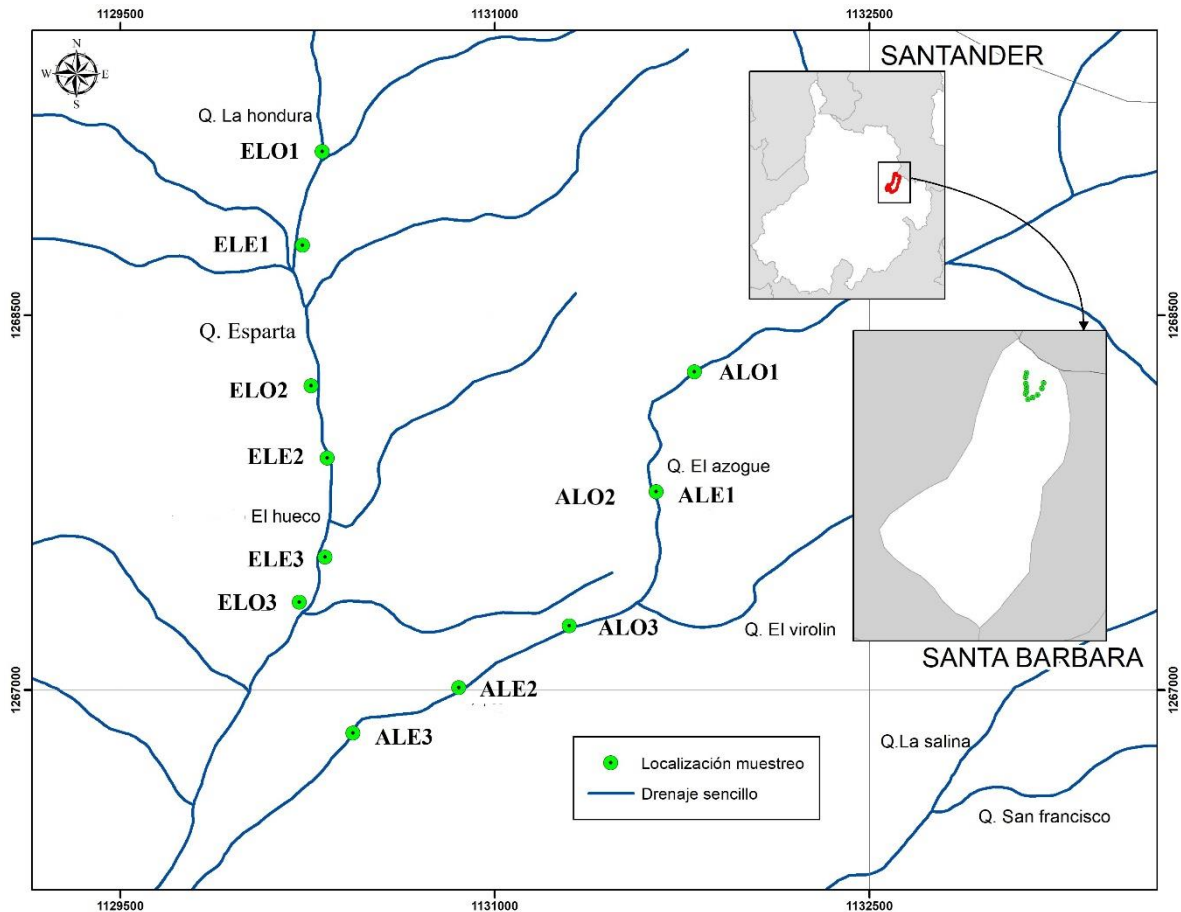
1129500
1131000
1132500

N
W
E
S

SANTANDER

Q. La hondura

ELO1

ELE1

1268500
1268500

Q. Esparta

ELO2

ALO1

ELE2

Q. El azogue

ALO2

ALE1

El hueco

ELE3

ELO3

ALO3

Q. El virolin

SANTA BARBARA

1267000
1267000

ALE2

ALE3

Localización muestreo
Drenaje sencillo

Q.La salina

Q. San francisco

1129500
1131000
1132500